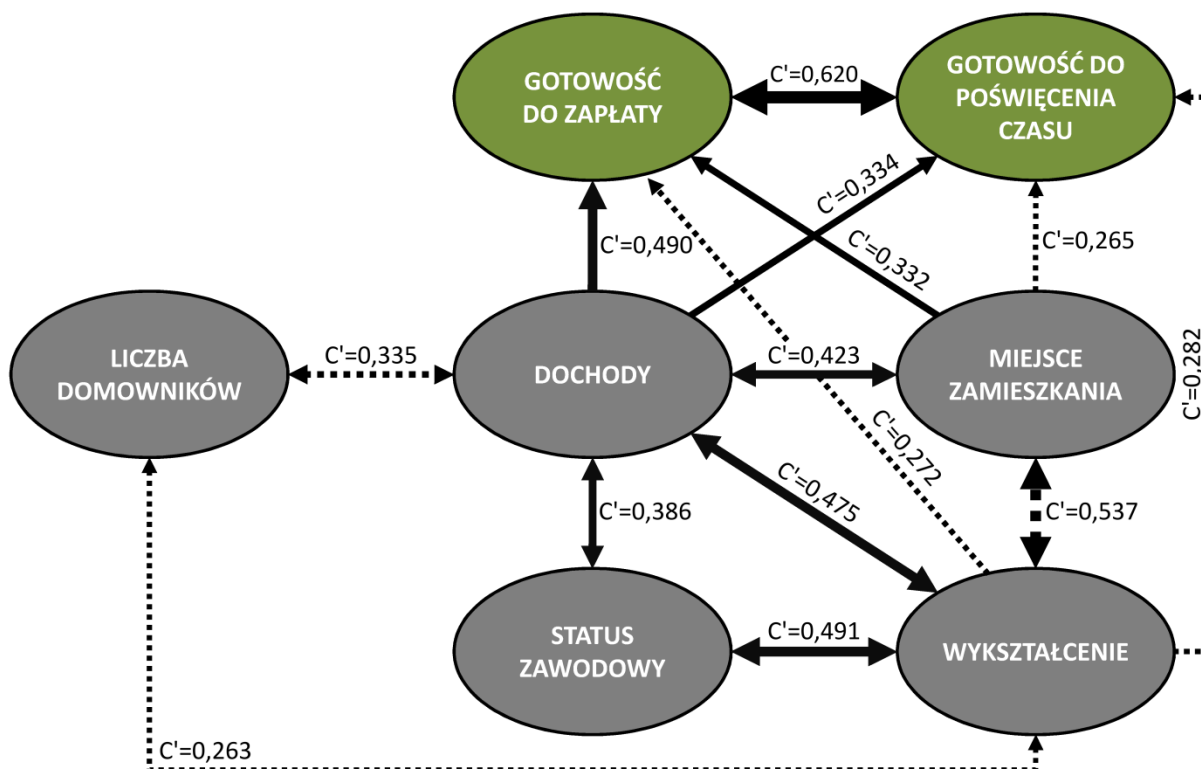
GOTOWOŚĆ DO ZAPŁATY

C'=0,620

GOTOWOŚĆ DO POŚWIĘCENIA CZASU

C'=0,334

C'=0,490

C'=0,332

C'=0,265

LICZBA DOMOWNIKÓW

C'=0,335

DOCHODY

C'=0,423

MIEJSCE ZAMIESZKANIA

C'=0,282

C'=0,272

C'=0,386

C'=0,475

C'=0,537

STATUS ZAWODOWY

C'=0,491

WYKSZTAŁCENIE

C'=0,263